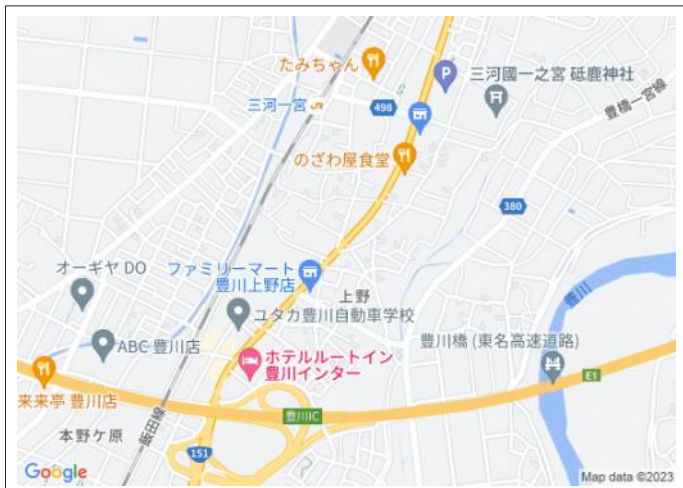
たみちゃん
三河國一之宮 砥鹿神社
三河一宮
498
豊橋一宮線
のざわ屋食堂
380
オーギヤ DO
ファミリーマート
豊川上野店
上野
ユタカ豊川自動車学校
豊川
ABC 豊川店
豊川橋 (東名高速道路)
ホテルルートイン
豊川インター
E1
来来亭 豊川店
飯田線
豊川IC
本野ケ原
151
Google
Map data ©2023